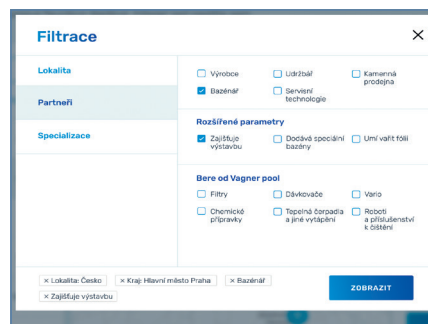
Filtrace

Lokalita

Partneři

Specializace

Výrobce
Udržbář
Kamenná prodejna
Bazénář
Servisní technologie

Rozšířené parametry

Zajišťuje výstavbu
Dodává speciální bazény
Umí vařit fólii

Bere od Vagner pool

Filtry
Dávkovače
Vario
Chemické přípravky
Tepelná čerpadla a jiné vytápění
Roboti a příslušenství k čištění

× Lokalita: Česko
× Kraj: Hlavní město Praha
× Bazénář
× Zajišťuje výstavbu

ZOBRAZIT